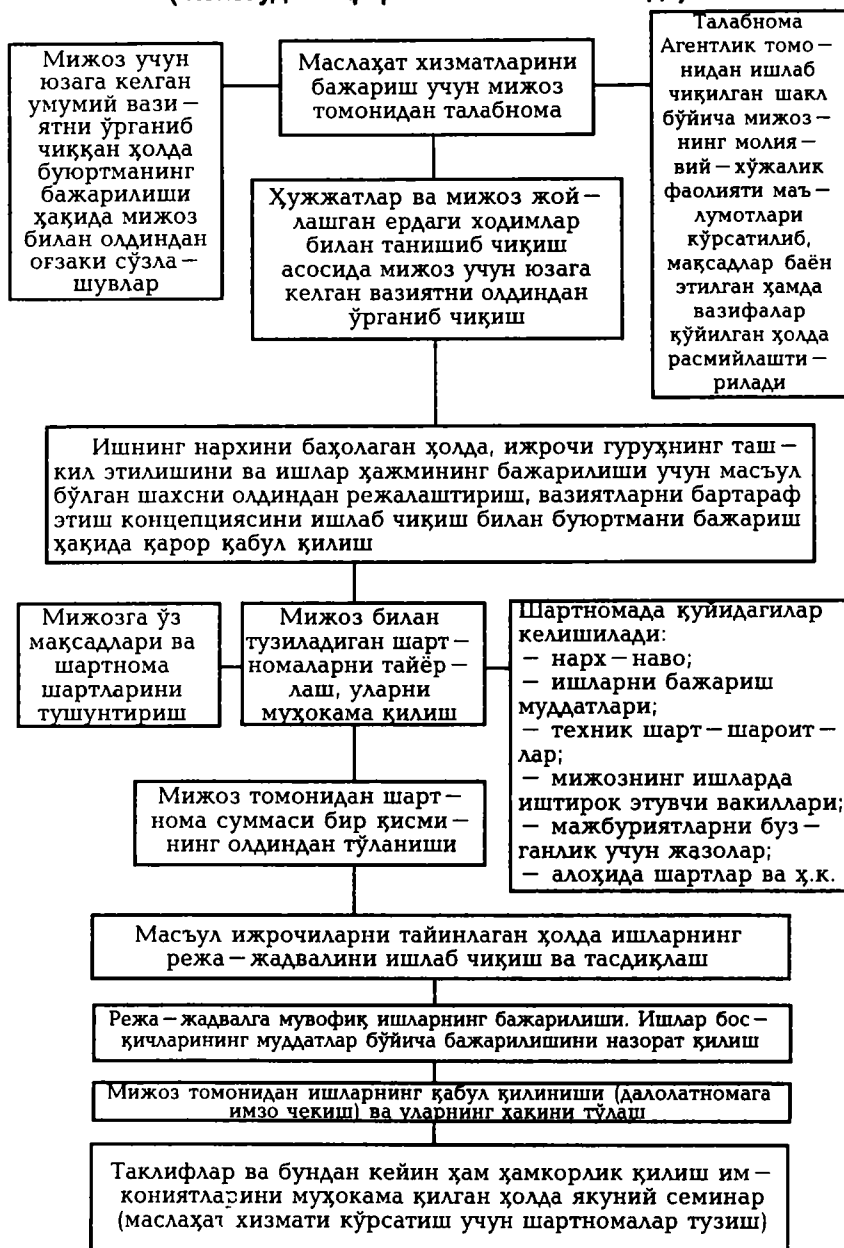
Мижоз учун юзага келган умумий вазиятни ўрганиб чиққан ҳолда буюртманинг бажарилиши ҳақида мижоз билан олдиндан оғзаки сўзлашувлар

Маслаҳат хизматларини бажариш учун мижоз томонидан талабнома

Талабнома Агентлик томонидан ишлаб чиқилган шакл бўйича мижознинг молиявий-хўжалик фаолияти маълумотлари кўрсатилиб, мақсадлар баён этилган ҳамда вазифалар қўйилган ҳолда расмийлаштирилади

Ҳужжатлар ва мижоз жойлашган ердаги ходимлар билан танишиб чиқиш асосида мижоз учун юзага келган вазиятни олдиндан ўрганиб чиқиш

Ишнинг нархини баҳолаган ҳолда, ижрочи гуруҳнинг ташкил этилишини ва ишлар ҳажмининг бажарилиши учун масъул бўлган шахсни олдиндан режалаштириш, вазиятларни бартараф этиш концепциясини ишлаб чиқиш билан буюртмани бажариш ҳақида қарор қабул қилиш

Мижозга ўз мақсадлари ва шартнома шартларини тушунтириш

Мижоз билан тузиладиган шартномаларни тайёрлаш, уларни муҳокама қилиш

Шартномада қуйидагилар келишилади:
— нарх-наво;
— ишларни бажариш муддатлари;
— техник шарт-шароитлар;
— мижознинг ишларда иштирок этувчи вакиллари;
— мажбуриятларни бузганлик учун жазолар;
— алоҳида шартлар ва ҳ.к.

Мижоз томонидан шартнома суммаси бир қисмининг олдиндан тўланиши

Масъул ижрочиларни тайинлаган ҳолда ишларнинг режа-жадвалини ишлаб чиқиш ва тасдиқлаш

Режа-жадвалга мувофиқ ишларнинг бажарилиши. Ишлар босқичларининг муддатлар бўйича бажарилишини назорат қилиш

Мижоз томонидан ишларнинг қабул қилиниши (далолатномага имзо чекиш) ва уларнинг ҳақини тўлаш

Таклифлар ва бундан кейин ҳам ҳамкорлик қилиш имкониятларини муҳокама қилган ҳолда якуний семинар (маслаҳат хизмати кўрсатиш учун шартномалар тузиш)